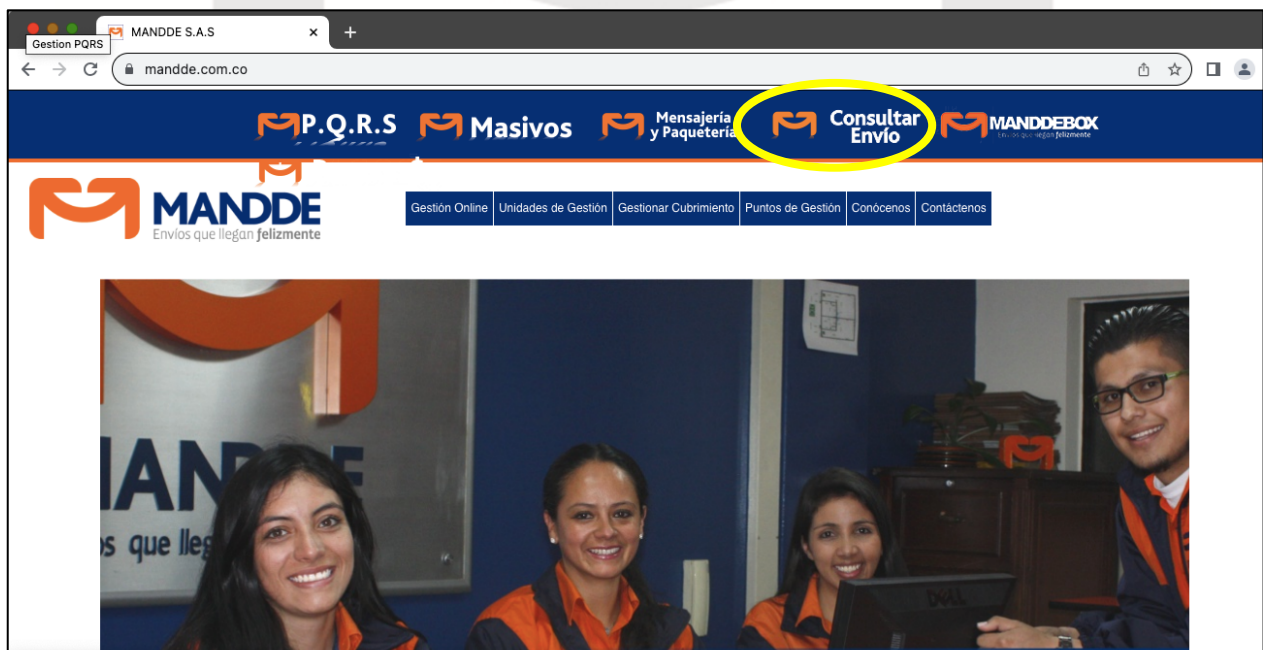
MANDDE S.A.S
Gestion PQRS
mandde.com.co

P.Q.R.S
Masivos
Mensajería y Paquetería
Consultar Envío
MANDDEBOX
Envíos que llegan felizmente

MANDDE
Envíos que llegan felizmente

Gestión Online
Unidades de Gestión
Gestionar Cubrimiento
Puntos de Gestión
Conócenos
Contáctenos

IANDDE
os que lleg
DELL